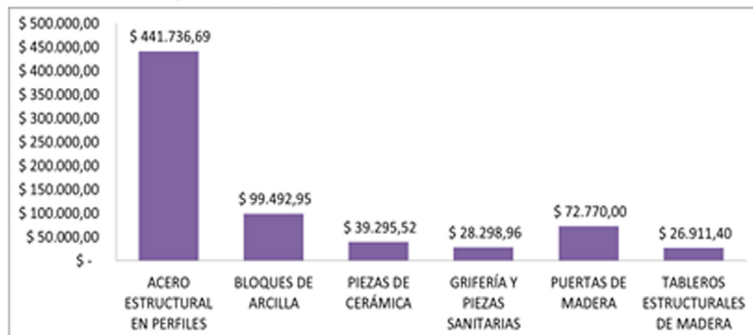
$ 500.000,00
$ 450.000,00
$ 400.000,00
$ 350.000,00
$ 300.000,00
$ 250.000,00
$ 200.000,00
$ 150.000,00
$ 100.000,00
$ 50.000,00
$ -

$ 441.736,69
$ 99.492,95
$ 39.295,52
$ 28.298,96
$ 72.770,00
$ 26.911,40

ACERO ESTRUCTURAL EN PERFILES
BLOQUES DE ARCILLA
PIEZAS DE CERÁMICA
GRIFERÍA Y PIEZAS SANITARIAS
PUERTAS DE MADERA
TABLEROS ESTRUCTURALES DE MADERA